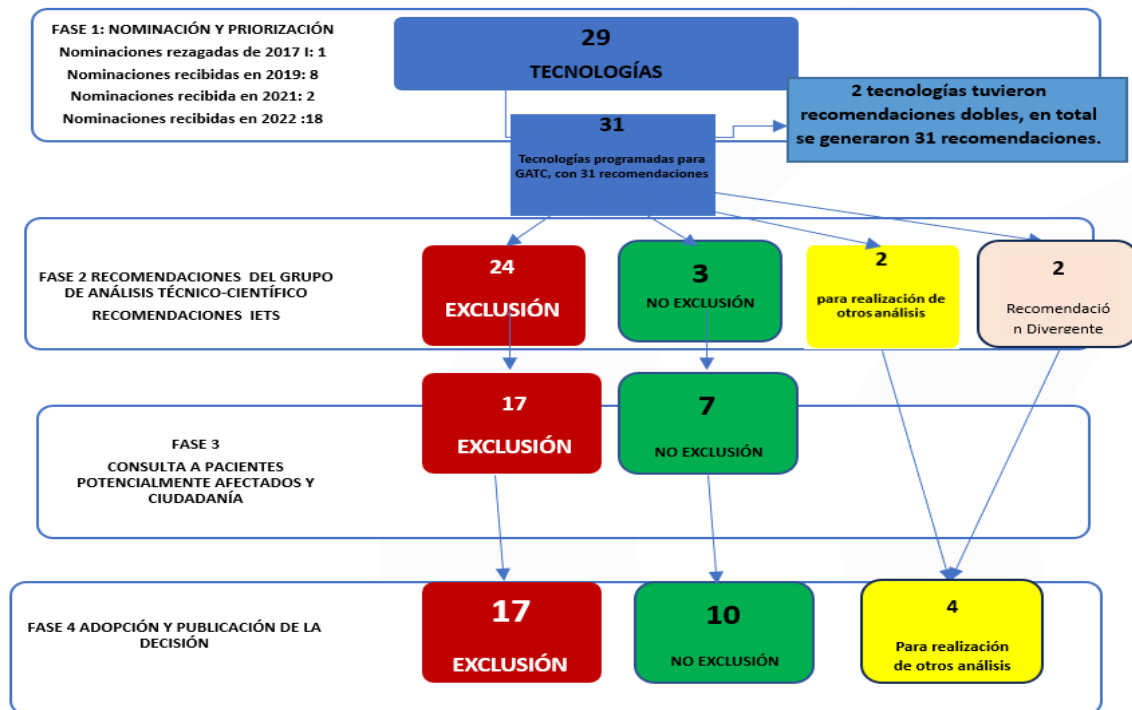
FASE 1: NOMINACIÓN Y PRIORIZACIÓN
Nominaciones rezagadas de 2017 I: 1
Nominaciones recibidas en 2019: 8
Nominaciones recibida en 2021: 2
Nominaciones recibidas en 2022 :18

29
TECNOLOGÍAS

2 tecnologías tuvieron recomendaciones dobles, en total se generaron 31 recomendaciones.

31
Tecnologías programadas para GATC, con 31 recomendaciones

FASE 2 RECOMENDACIONES DEL GRUPO DE ANÁLISIS TÉCNICO-CIENTÍFICO
RECOMENDACIONES IETS

24
EXCLUSIÓN

3
NO EXCLUSIÓN

2
para realización de otros análisis

2
Recomendación Divergente

FASE 3
CONSULTA A PACIENTES POTENCIALMENTE AFECTADOS Y CIUDADANÍA

17
EXCLUSIÓN

7
NO EXCLUSIÓN

FASE 4 ADOPCIÓN Y PUBLICACIÓN DE LA DECISIÓN

17
EXCLUSIÓN

10
NO EXCLUSIÓN

4
Para realización de otros análisis